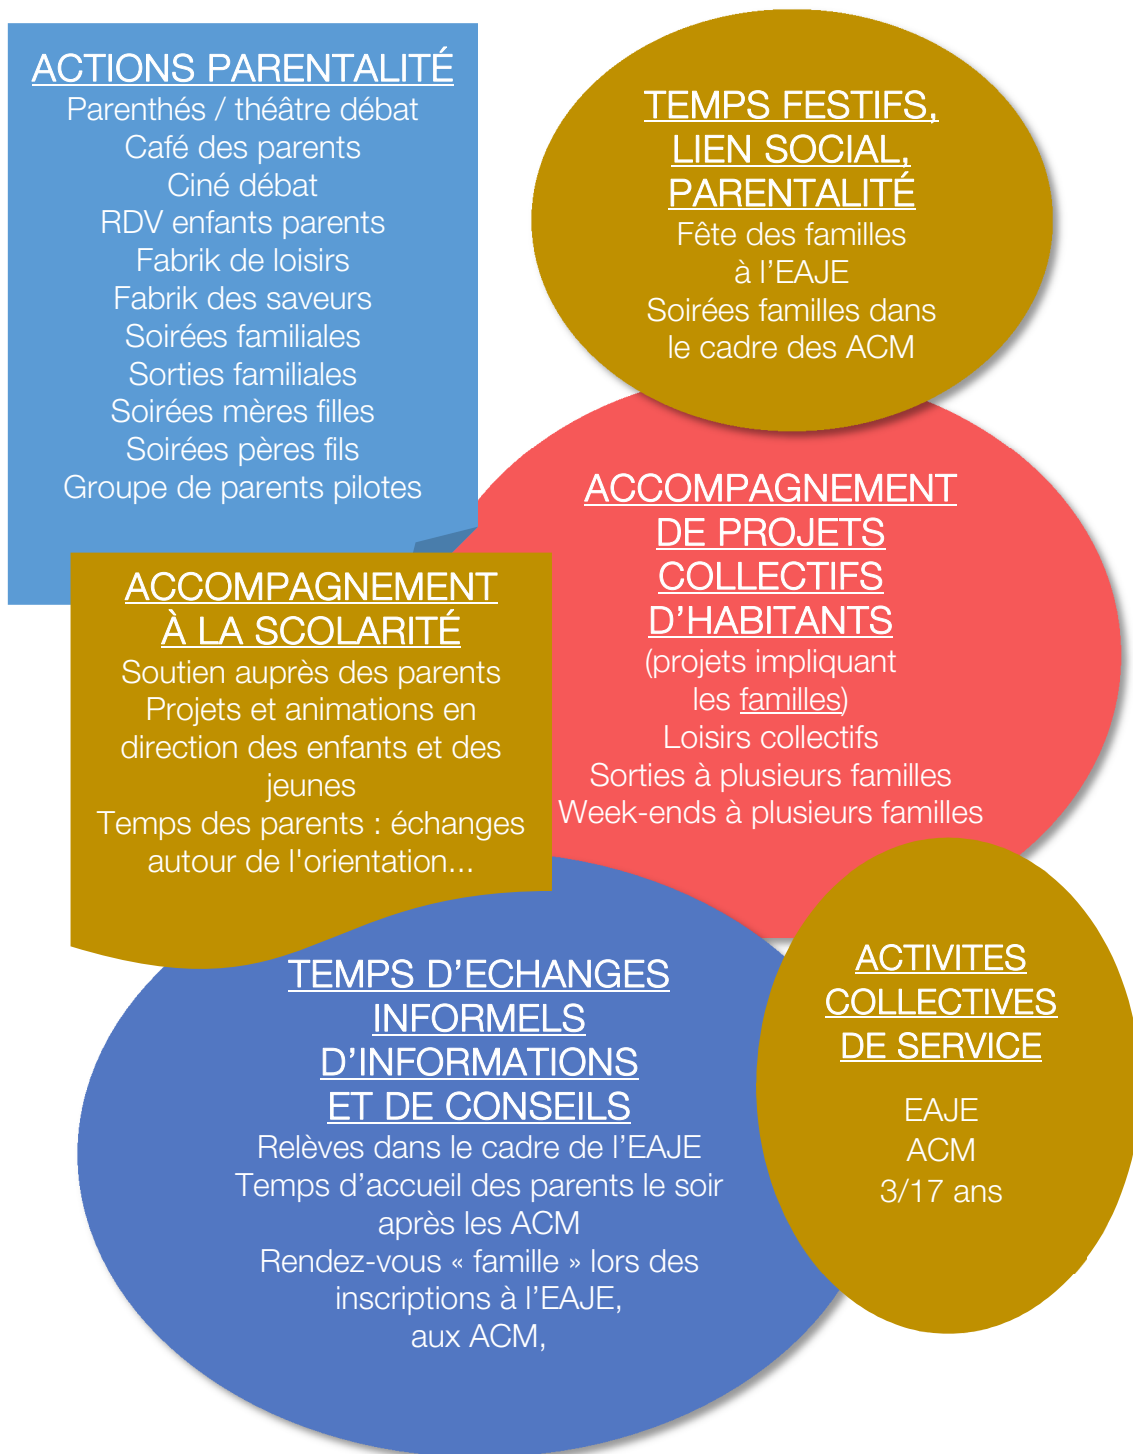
ACTIONS PARENTALITÉ
Parenthés / théâtre débat
Café des parents
Ciné débat
RDV enfants parents
Fabrik de loisirs
Fabrik des saveurs
Soirées familiales
Sorties familiales
Soirées mères filles
Soirées pères fils
Groupe de parents pilotes

TEMPS FESTIFS, LIEN SOCIAL, PARENTALITÉ
Fête des familles à l'EAJE
Soirées familles dans le cadre des ACM

ACCOMPAGNEMENT DE PROJETS COLLECTIFS D'HABITANTS
(projets impliquant les familles)
Loisirs collectifs
Sorties à plusieurs familles
Week-ends à plusieurs familles

ACCOMPAGNEMENT À LA SCOLARITÉ
Soutien auprès des parents
Projets et animations en direction des enfants et des jeunes
Temps des parents : échanges autour de l'orientation...

TEMPS D'ECHANGES INFORMELS D'INFORMATIONS ET DE CONSEILS
Relèves dans le cadre de l'EAJE
Temps d'accueil des parents le soir après les ACM
Rendez-vous « famille » lors des inscriptions à l'EAJE, aux ACM,

ACTIVITES COLLECTIVES DE SERVICE
EAJE
ACM
3/17 ans